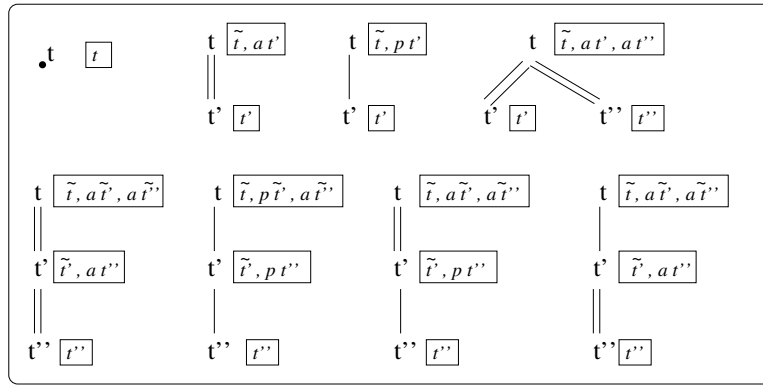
t $t$

t $\tilde{t}, a\,t'$

t' $t'$

t $\tilde{t}, p\,t'$

t' $t'$

t $\tilde{t}, a\,t', a\,t''$

t' $t'$

t'' $t''$

t $\tilde{t}, a\,\tilde{t}', a\,\tilde{t}''$

t' $\tilde{t}', a\,t''$

t'' $t''$

t $\tilde{t}, p\,\tilde{t}', a\,\tilde{t}''$

t' $\tilde{t}', p\,t''$

t'' $t''$

t $\tilde{t}, a\,\tilde{t}', a\,\tilde{t}''$

t' $\tilde{t}', p\,t''$

t'' $t''$

t $\tilde{t}, a\,\tilde{t}', a\,\tilde{t}''$

t' $\tilde{t}', a\,t''$

t'' $t''$